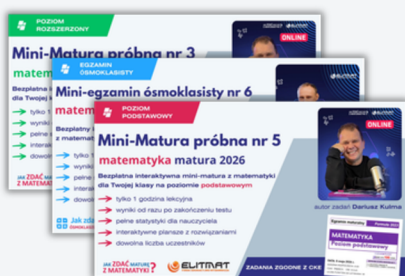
POZIOM ROZSZERZONY

Mini-Matura próbna nr 3

matematyka

ELITMAT

ONLINE

EGZAMIN ÓSMOKLASISTY

Mini-egzamin ósmoklasisty nr 6

Bezpłatna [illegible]

dla Twojej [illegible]

ELITMAT

tylko 1 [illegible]

wyniki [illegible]

pełne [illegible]

interakt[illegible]

dowolna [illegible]

JAK ZDAĆ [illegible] Z MATEMATYKI

Jak zda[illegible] z matemat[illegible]

POZIOM PODSTAWOWY

Mini-Matura próbna nr 5

matematyka matura 2026

Bezpłatna interaktywna mini-matura z matematyki dla Twojej klasy na poziomie podstawowym

ELITMAT

ONLINE

tylko 1 godzina lekcyjna

wyniki od razu po zakończeniu testu

pełne statystyki dla nauczyciela

interaktywne plansze z rozwiązaniami

dowolna liczba uczestników

autor zadań: Dariusz Kulma

MATEMATYKA Poziom podstawowy

JAK ZDAĆ MATURĘ Z MATEMATYKI?

ELITMAT

ZADANIA ZGODNE Z CKE